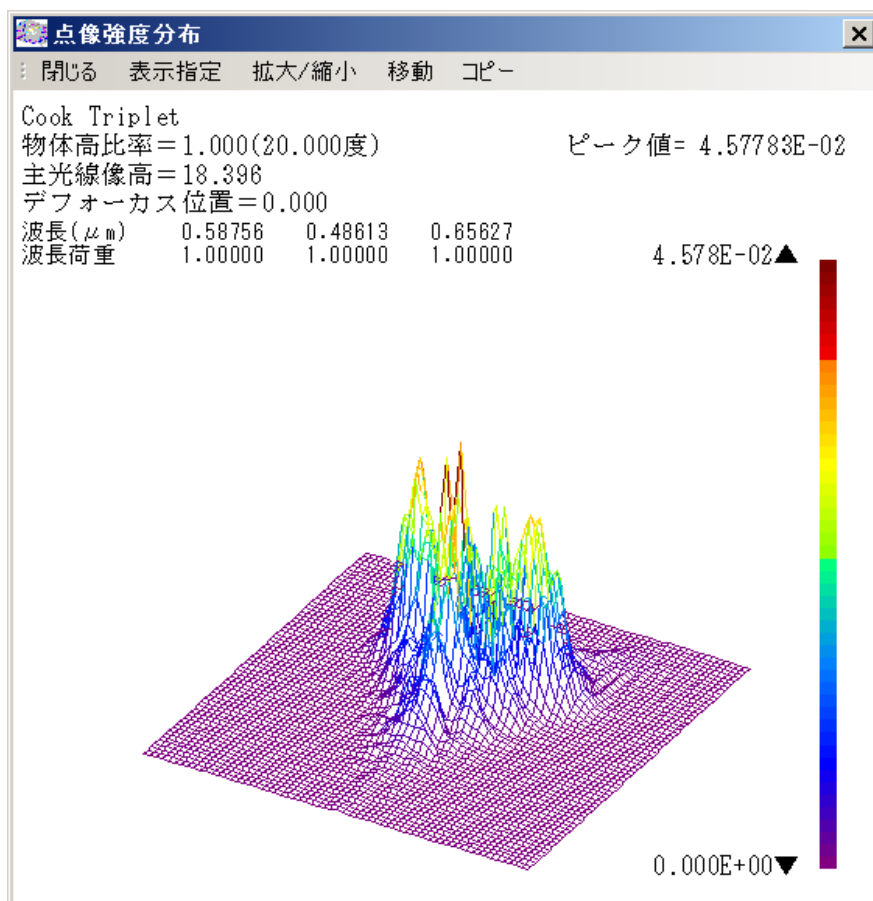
点像強度分布

閉じる　表示指定　拡大/縮小　移動　コピー

Cook Triplet
物体高比率＝1.000(20.000度)　　ピーク値= 4.57783E-02
主光線像高＝18.396
デフォーカス位置＝0.000

| 波長(μm) | 0.58756 | 0.48613 | 0.65627 |
|---|---|---|---|
| 波長荷重 | 1.00000 | 1.00000 | 1.00000 |

4.578E-02▲

0.000E+00▼